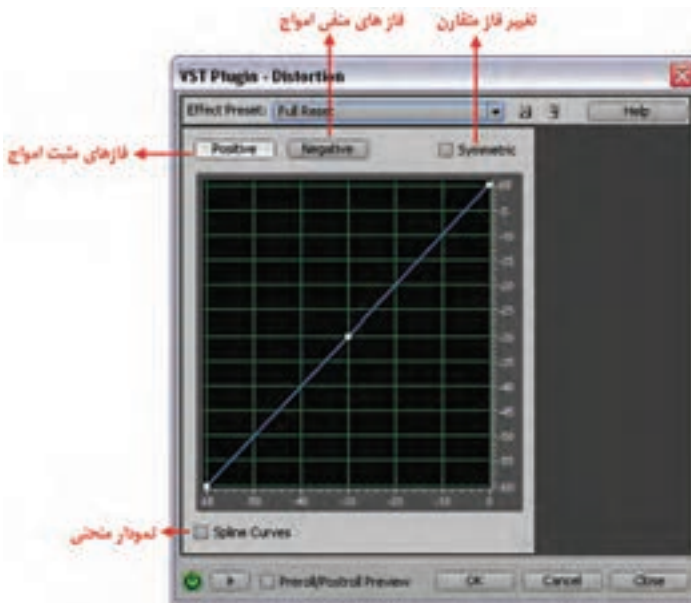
فازهای منفی امواج
تغییر فاز متقارن
VST Plugin - Distortion
Effect Preset: Full Reset
Help
فازهای مثبت امواج
Positive
Negative
Symmetric
Spline Curves
نمودار منحنی
Preroll/Postroll Preview
OK
Cancel
Close